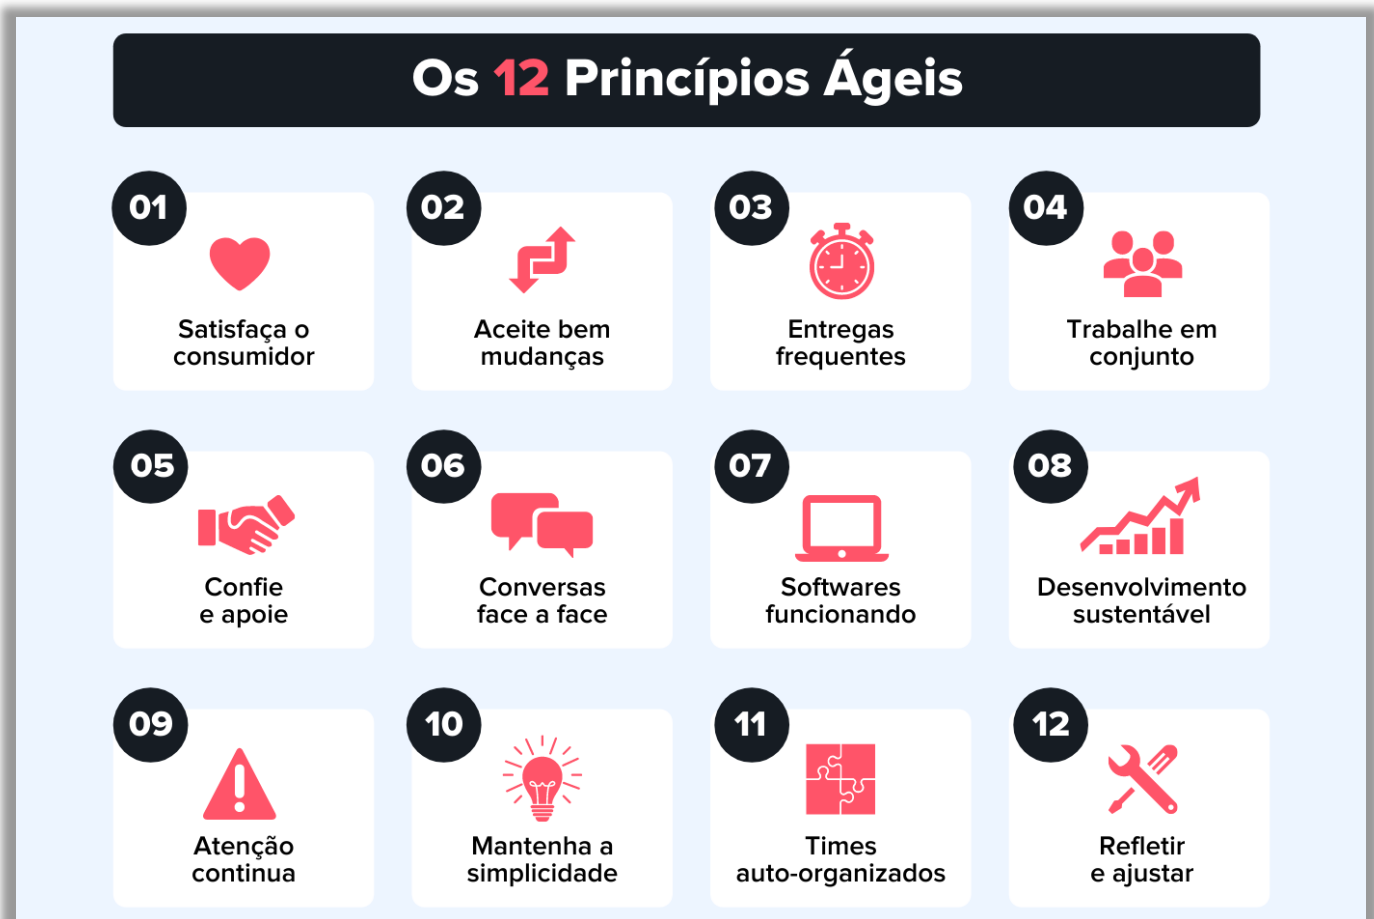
Os 12 Princípios Ágeis

01
Satisfaça o consumidor

02
Aceite bem mudanças

03
Entregas frequentes

04
Trabalhe em conjunto

05
Confie e apoie

06
Conversas face a face

07
Softwares funcionando

08
Desenvolvimento sustentável

09
Atenção continua

10
Mantenha a simplicidade

11
Times auto-organizados

12
Refletir e ajustar